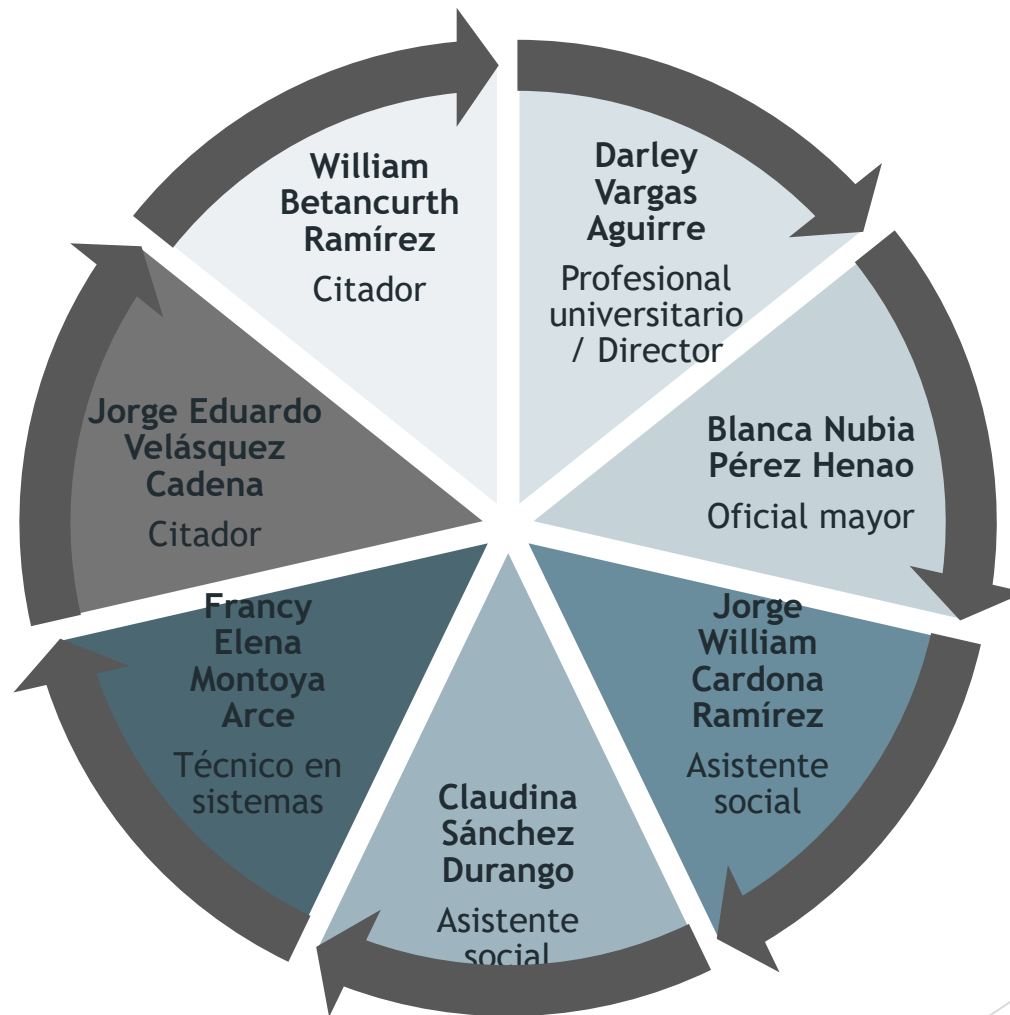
William Betancurth Ramírez
Citador

Darley Vargas Aguirre
Profesional universitario / Director

Blanca Nubia Pérez Henao
Oficial mayor

Jorge William Cardona Ramírez
Asistente social

Claudina Sánchez Durango
Asistente social

Francy Elena Montoya Arce
Técnico en sistemas

Jorge Eduardo Velásquez Cadena
Citador